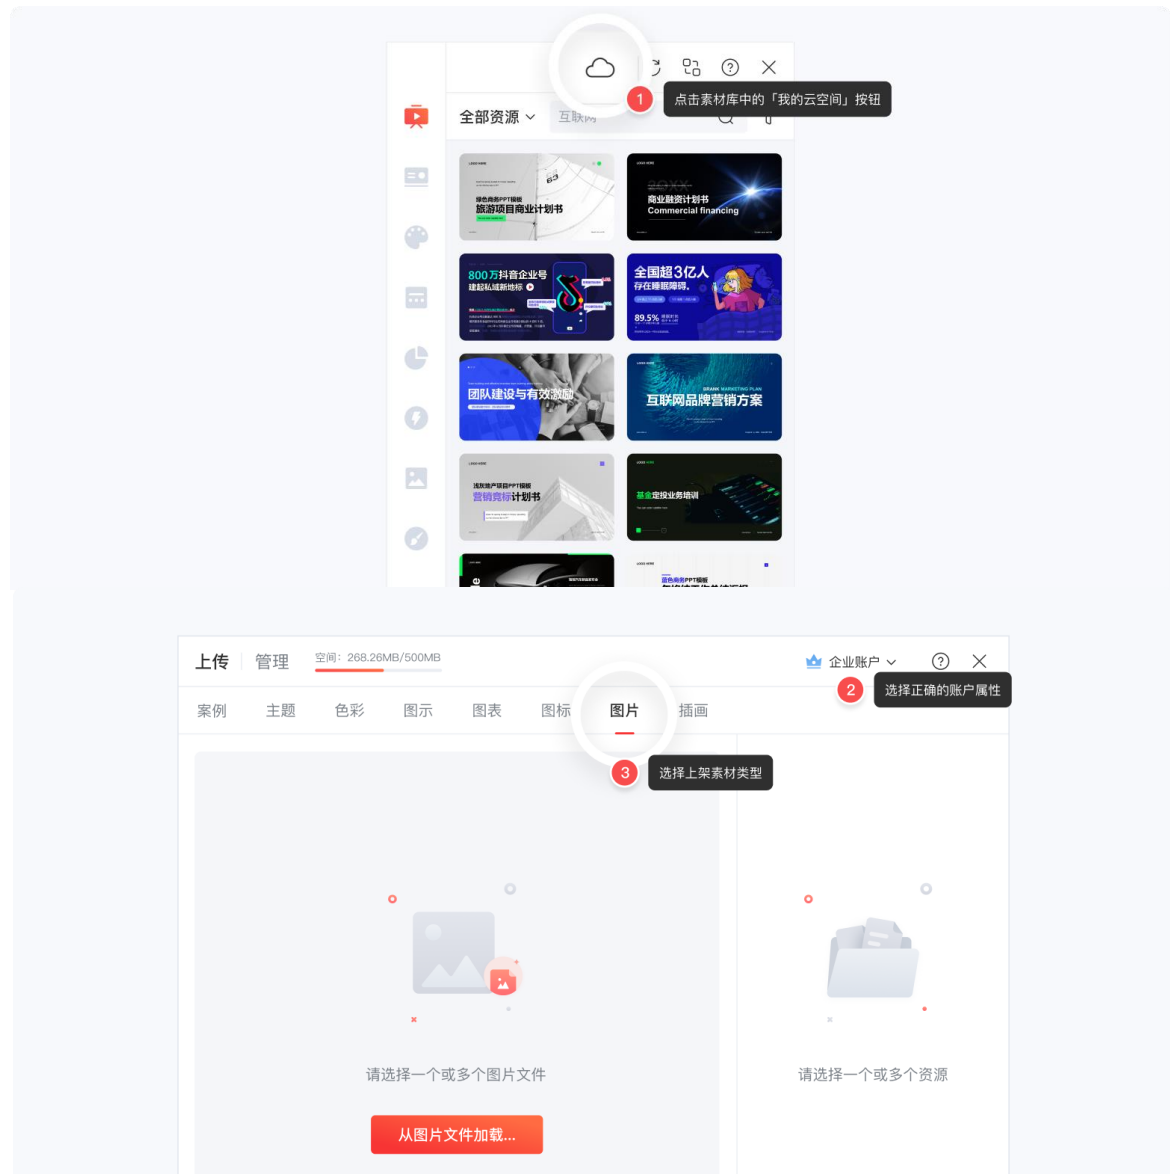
1 点击素材库中的「我的云空间」按钮

全部资源 互联网

绿色商务PPT模板
旅游项目商业计划书

20XX
商业融资计划书
Commercial financing

800万抖音企业号
建起私域新地标

全国超3亿人
存在睡眠障碍。
89.5%

团队建设与有效激励

互联网品牌营销方案

浅灰地产项目PPT模板
营销竞标计划书

基金定投业务培训

蓝色商务PPT模板

上传 管理 空间：268.26MB/500MB

企业账户

2 选择正确的账户属性

案例 主题 色彩 图示 图表 图标 图片 插画

3 选择上架素材类型

请选择一个或多个图片文件

从图片文件加载...

请选择一个或多个资源